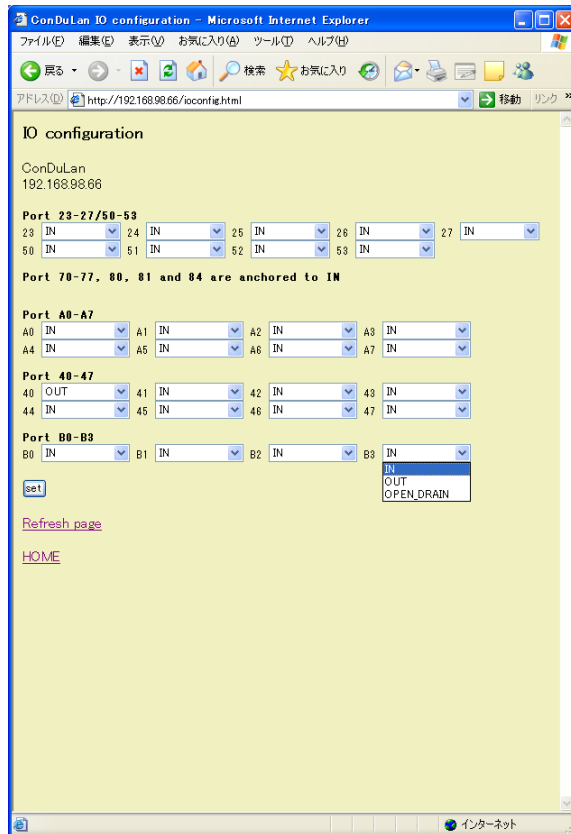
ConDuLan IO configuration - Microsoft Internet Explorer
ファイル(F) 編集(E) 表示(V) お気に入り(A) ツール(T) ヘルプ(H)
戻る 検索 お気に入り
アドレス(D) http://192.168.98.66/ioconfig.html 移動 リンク »

IO configuration

ConDuLan
192.168.98.66

Port 23-27/50-53
23 IN 24 IN 25 IN 26 IN 27 IN
50 IN 51 IN 52 IN 53 IN

Port 70-77, 80, 81 and 84 are anchored to IN

Port A0-A7
A0 IN A1 IN A2 IN A3 IN
A4 IN A5 IN A6 IN A7 IN

Port 40-47
40 OUT 41 IN 42 IN 43 IN
44 IN 45 IN 46 IN 47 IN

Port B0-B3
B0 IN B1 IN B2 IN B3 IN
IN
OUT
OPEN_DRAIN

set

Refresh page

HOME

インターネット